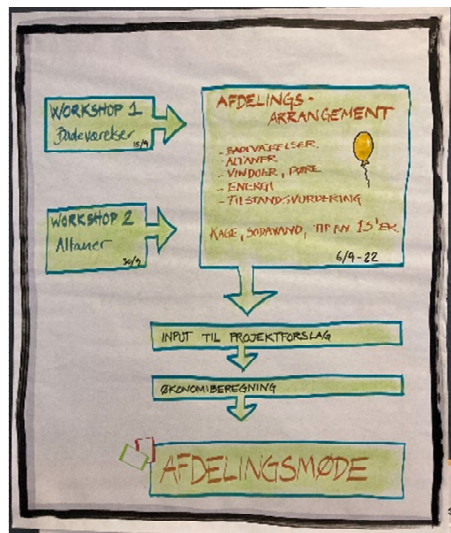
WORKSHOP 1
Badeværelser
15/9

WORKSHOP 2
Altaner
30/9

AFDELINGS-
ARRANGEMENT

- BADEVÆRELSER
- ALTANER
- VINDUER, DØRE
- ENERGI
- TILSTANDSVURDERING

KAGE, SODAVAND, TIPAN 13'ER
6/9-22

INPUT TIL PROJEKTFORSLAG

ØKONOMIBEREGNING

AFDELINGSMØDE